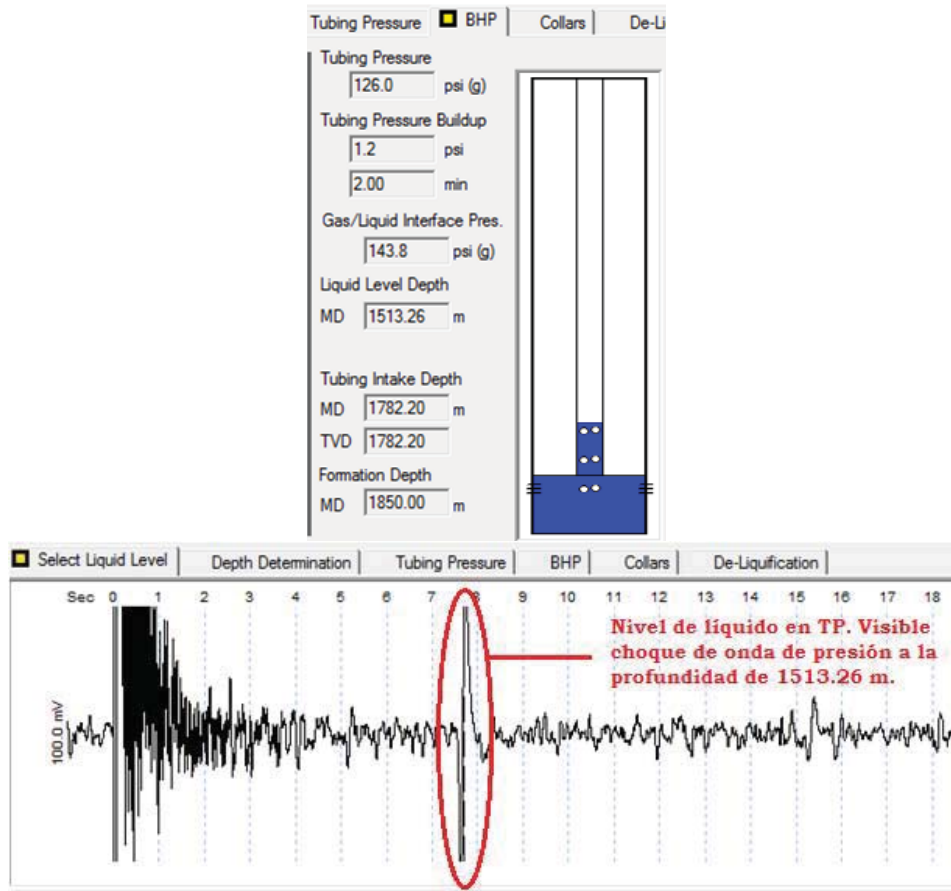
Tubing Pressure | BHP | Collars | De-Li

Tubing Pressure
126.0 psi (g)
Tubing Pressure Buildup
1.2 psi
2.00 min
Gas/Liquid Interface Pres.
143.8 psi (g)
Liquid Level Depth
MD 1513.26 m

Tubing Intake Depth
MD 1782.20 m
TVD 1782.20
Formation Depth
MD 1850.00 m

Select Liquid Level | Depth Determination | Tubing Pressure | BHP | Collars | De-Liquification

Sec 0 1 2 3 4 5 6 7 8 9 10 11 12 13 14 15 16 17 18

100.0 mV

Nivel de líquido en TP. Visible choque de onda de presión a la profundidad de 1513.26 m.